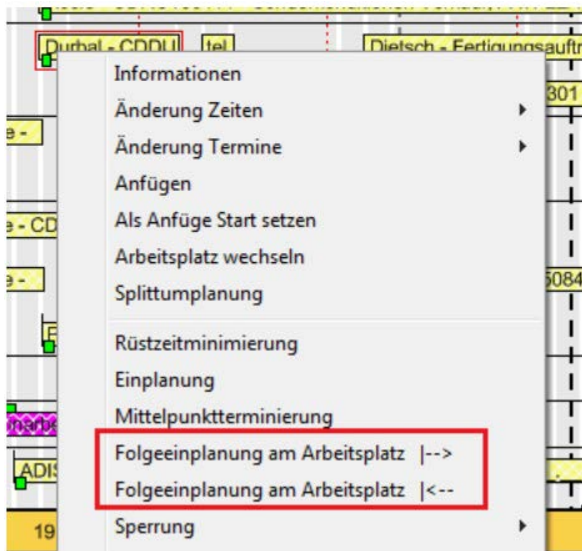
Durbal - CDDU tel Dietsch - Fertigungsauftr
e -
301
e - CD
e -
5084
ADIS
19

Informationen
Änderung Zeiten
Änderung Termine
Anfügen
Als Anfüge Start setzen
Arbeitsplatz wechseln
Splittumplanung
Rüstzeitminimierung
Einplanung
Mittelpunktterminierung
Folgeeinplanung am Arbeitsplatz |-->
Folgeeinplanung am Arbeitsplatz |<--
Sperrung